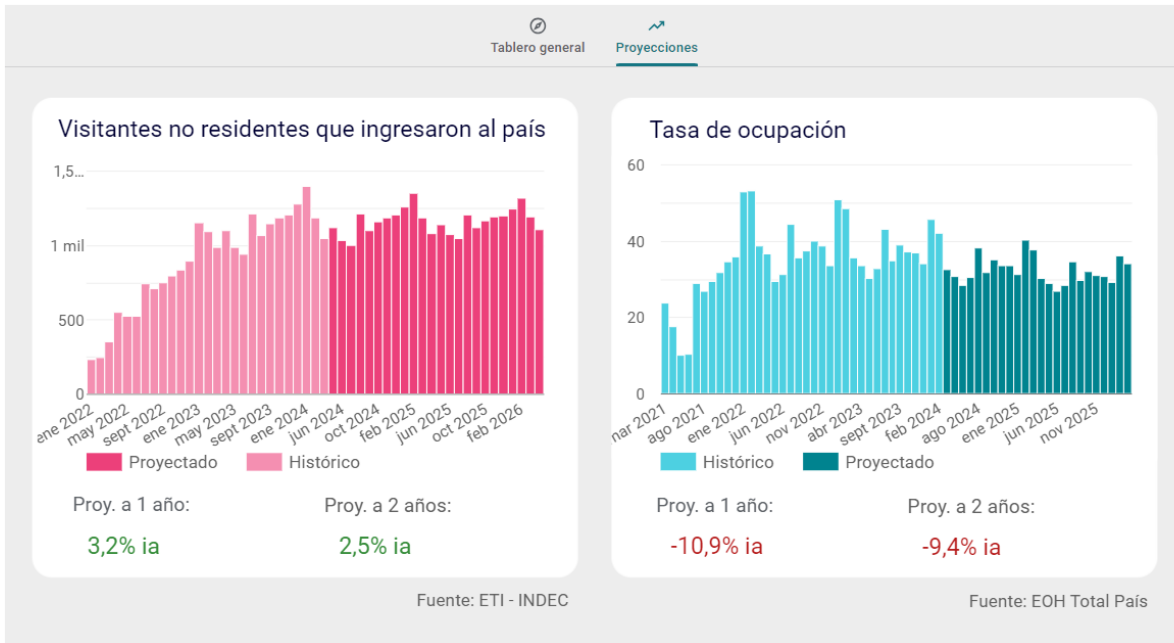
Tablero general Proyecciones

Visitantes no residentes que ingresaron al país

1,5...
1 mil
500
0

ene 2022 may 2022 sept 2022 ene 2023 may 2023 sept 2023 ene 2024 jun 2024 oct 2024 feb 2025 jun 2025 oct 2025 feb 2026

Proyectado Histórico

Proy. a 1 año:
3,2% ia

Proy. a 2 años:
2,5% ia

Fuente: ETI - INDEC

Tasa de ocupación

60
40
20
0

mar 2021 ago 2021 ene 2022 jun 2022 nov 2022 abr 2023 sept 2023 feb 2024 ago 2024 ene 2025 jun 2025 nov 2025

Histórico Proyectado

Proy. a 1 año:
-10,9% ia

Proy. a 2 años:
-9,4% ia

Fuente: EOH Total País